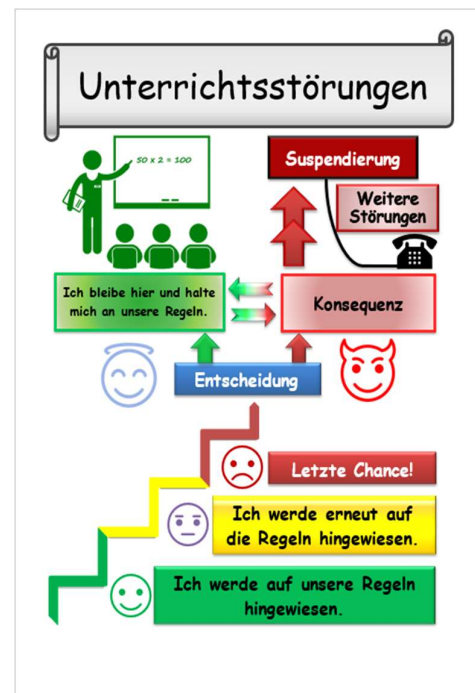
Unterrichtsstörungen

50 x 2 = 100

Suspendierung

Weitere Störungen

Ich bleibe hier und halte mich an unsere Regeln.

Konsequenz

Entscheidung

Letzte Chance!

Ich werde erneut auf die Regeln hingewiesen.

Ich werde auf unsere Regeln hingewiesen.